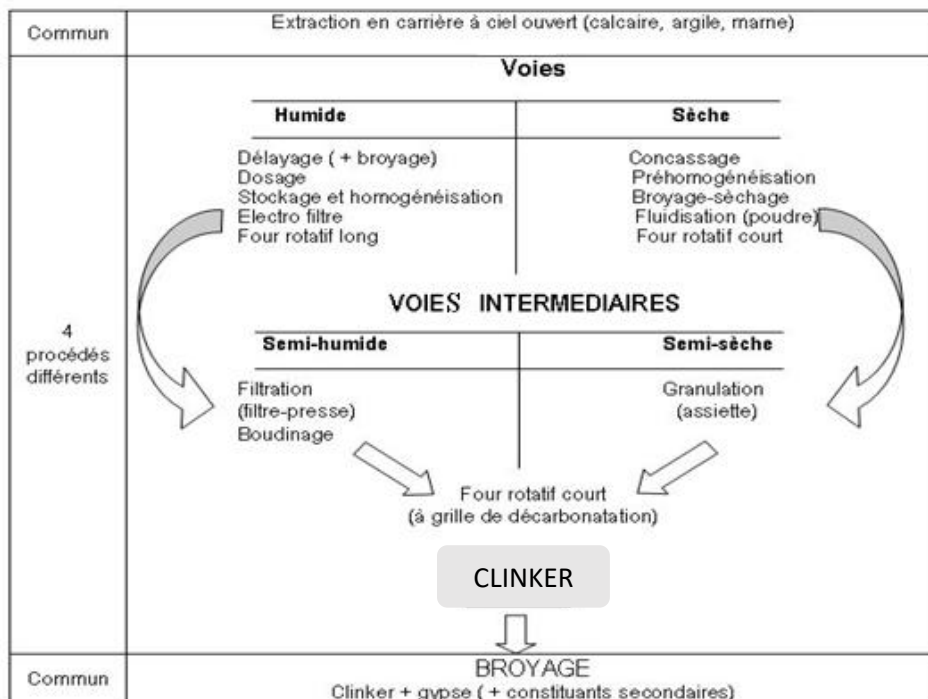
Commun

Extraction en carrière à ciel ouvert (calcaire, argile, marne)

4 procédés différents

Voies

Humide

Délayage ( + broyage)
Dosage
Stockage et homogénéisation
Electro filtre
Four rotatif long

Sèche

Concassage
Préhomogénéisation
Broyage-séchage
Fluidisation (poudre)
Four rotatif court

VOIES INTERMEDIAIRES

Semi-humide

Filtration
(filtre-presse)
Boudinage

Semi-sèche

Granulation
(assiette)

Four rotatif court
(à grille de décarbonatation)

CLINKER

Commun

BROYAGE
Clinker + gypse ( + constituants secondaires)